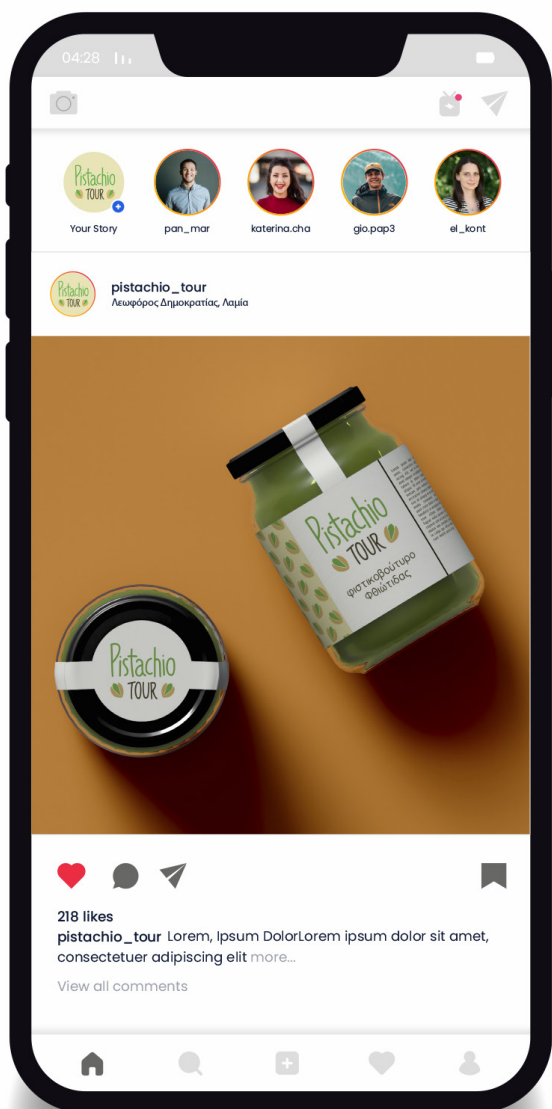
04:28

Pistachio TOUR

Your Story

pan_mar

katerina.cha

gio.pap3

el_kont

Pistachio TOUR

pistachio_tour
Λεωφόρος Δημοκρατίας, Λαμία

Pistachio TOUR
φιστικοβούτυρο Φθιώτιδας

Pistachio TOUR

218 likes
pistachio_tour Lorem, Ipsum DolorLorem ipsum dolor sit amet, consectetuer adipiscing elit more...
View all comments